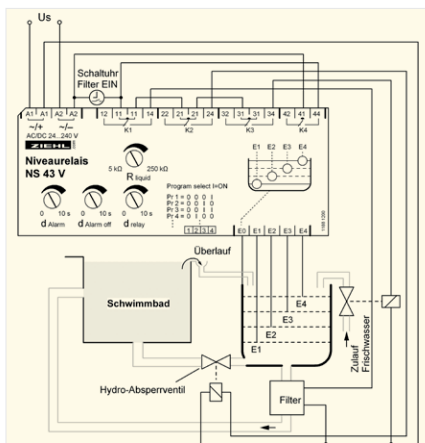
Us

Schaltuhr Filter EIN

A1 A1 A2 A2

~/+ ~/–

AC/DC 24...240 V

ZIEHL

12 11 14 K1 22 21 24 K2 32 31 34 K3 42 41 44 K4

Niveaurelais NS 43 V

5 kΩ 250 kΩ

R liquid

0 10 s 0 10 s 0 10 s

d Alarm d Alarm off d relay

Program select I=ON

Pr 1 = 0 0 0 1
Pr 2 = 0 0 1 0
Pr 3 = 0 0 1 1
Pr 4 = 0 1 0 0

1 2 3 4

E1 E2 E3 E4

E0 E1 E2 E3 E4

Überlauf

Schwimmbad

E4

E3

E2

E1

Zulauf Frischwasser

Hydro-Absperrventil

Filter